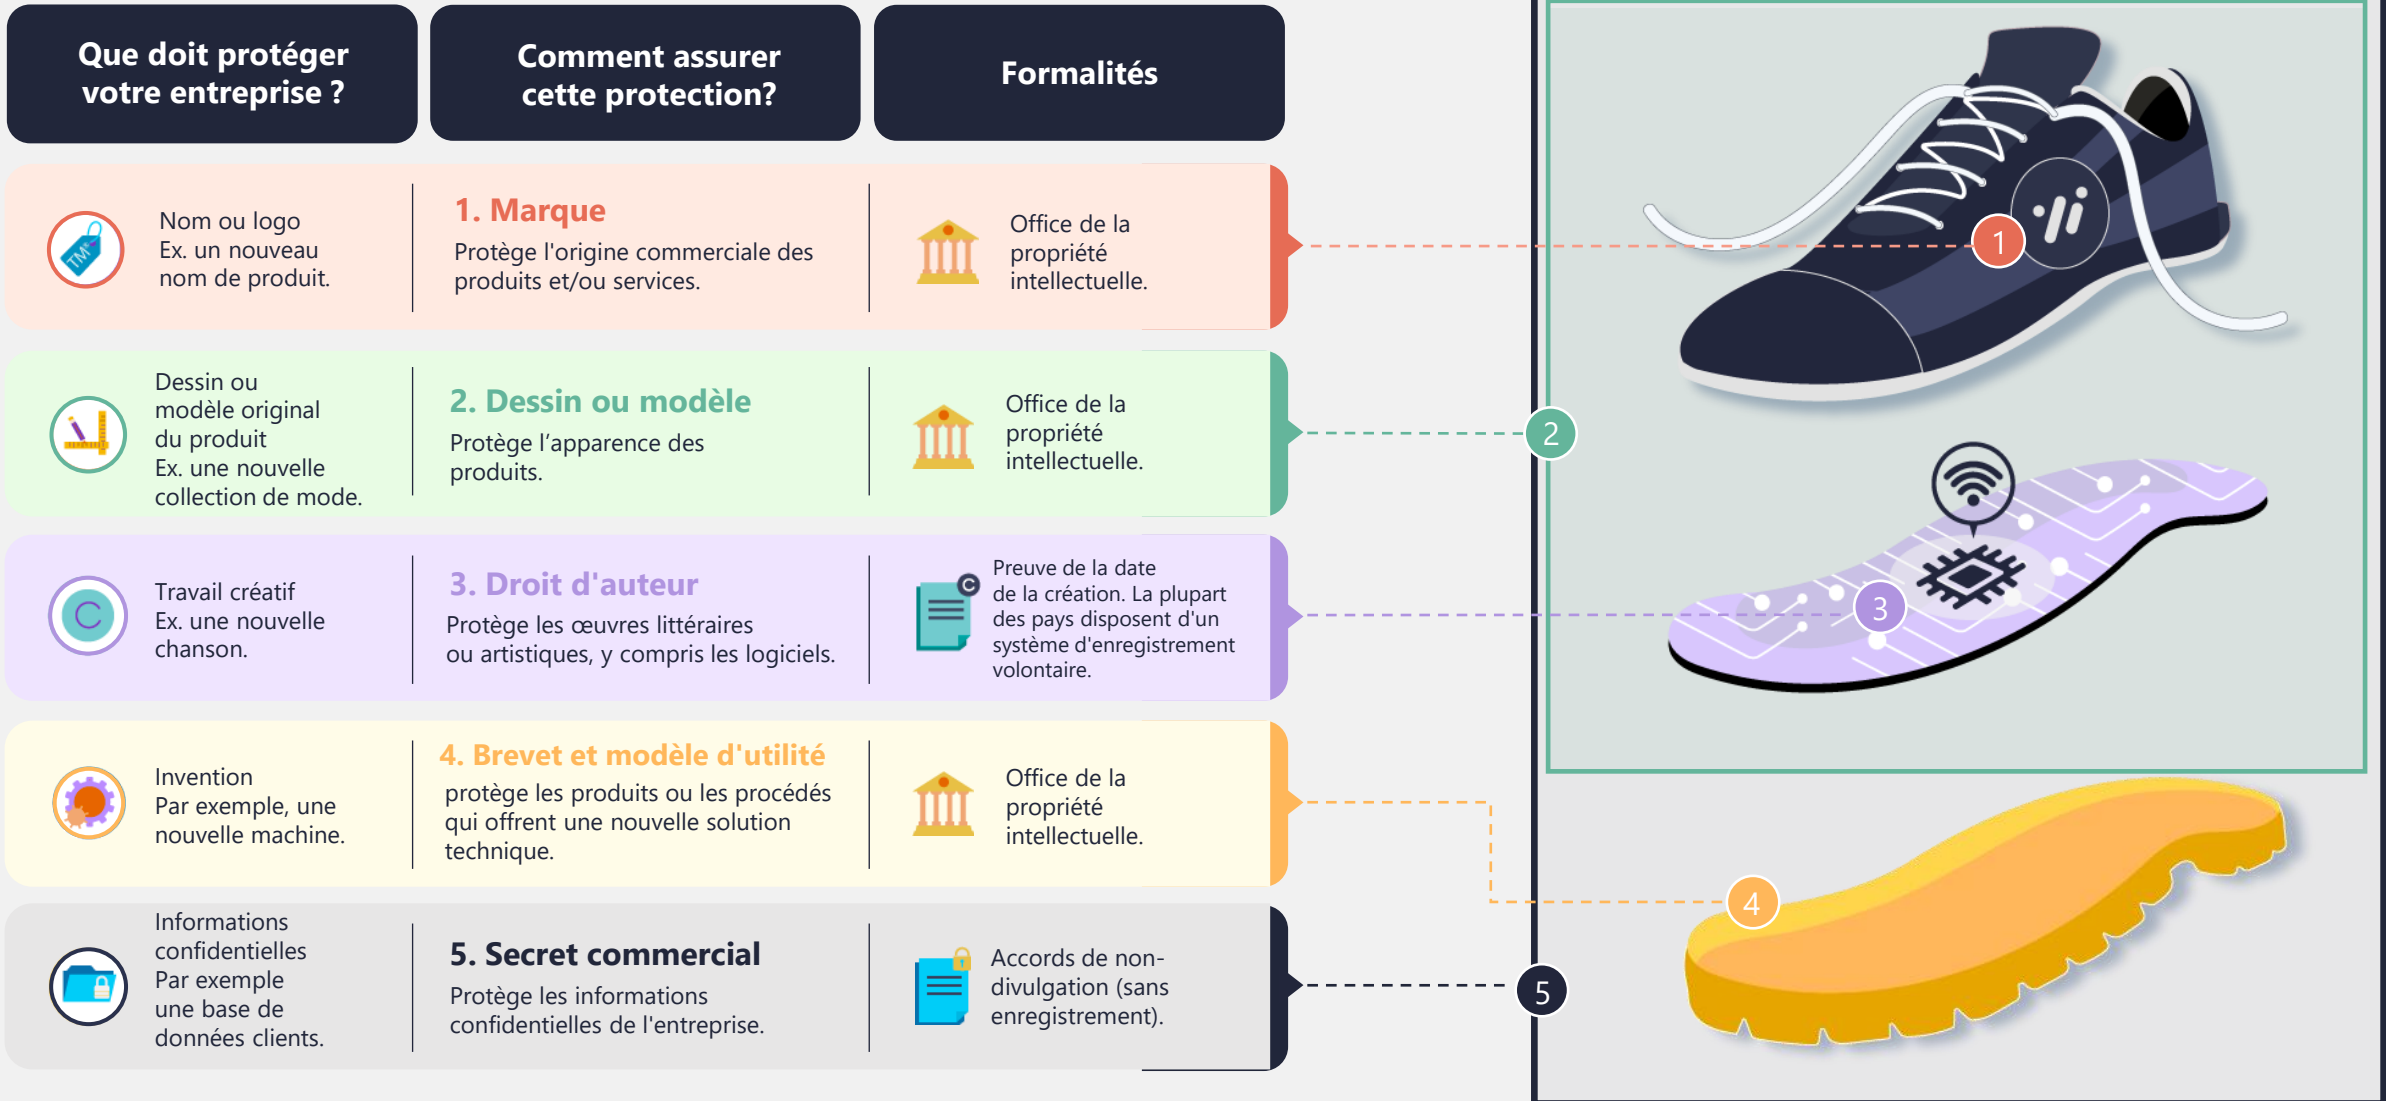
| Que doit protéger votre entreprise ? | Comment assurer cette protection? | Formalités |
|---|---|---|
| Nom ou logo Ex. un nouveau nom de produit. | **1. Marque** Protège l'origine commerciale des produits et/ou services. | Office de la propriété intellectuelle. |
| Dessin ou modèle original du produit Ex. une nouvelle collection de mode. | **2. Dessin ou modèle** Protège l'apparence des produits. | Office de la propriété intellectuelle. |
| Travail créatif Ex. une nouvelle chanson. | **3. Droit d'auteur** Protège les œuvres littéraires ou artistiques, y compris les logiciels. | Preuve de la date de la création. La plupart des pays disposent d'un système d'enregistrement volontaire. |
| Invention Par exemple, une nouvelle machine. | **4. Brevet et modèle d'utilité** protège les produits ou les procédés qui offrent une nouvelle solution technique. | Office de la propriété intellectuelle. |
| Informations confidentielles Par exemple une base de données clients. | **5. Secret commercial** Protège les informations confidentielles de l'entreprise. | Accords de non-divulgation (sans enregistrement). |

TM

1

2

3

4

5